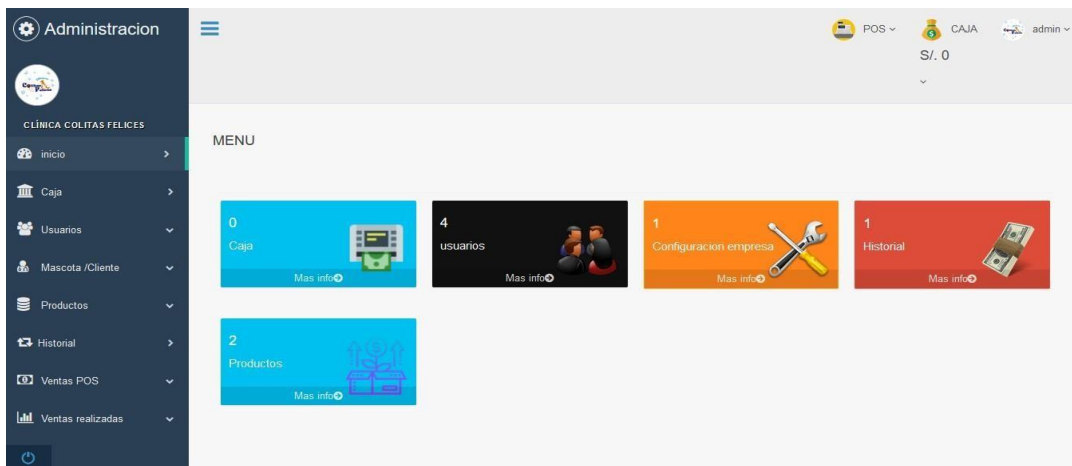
Administracion

CLÍNICA COLITAS FELICES

inicio

Caja

Usuarios

Mascota /Cliente

Productos

Historial

Ventas POS

Ventas realizadas

POS

CAJA S/. 0

admin

MENU

0
Caja
Mas info

4
usuarios
Mas info

1
Configuracion empresa
Mas info

1
Historial
Mas info

2
Productos
Mas info